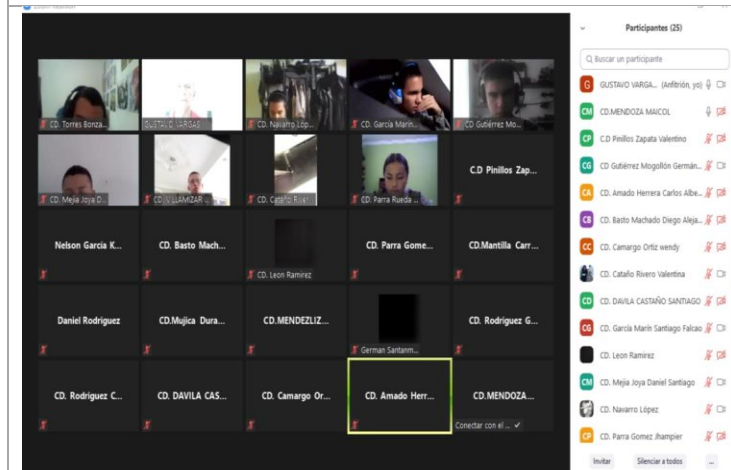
CD. Torres Bonza...
GUSTAVO VARGAS
CD. Navarro Lop...
CD. Garcia Marin...
CD. Gutiérrez Mo...
CD. Mejia Joya D...
CD. LLAMIZAR
CD. Cataño River
CD. Parra Rueda ...
C.D Pinillos Zap...
Nelson García K...
CD. Basto Mach...
CD. Leon Ramirez
CD. Parra Gome...
CD.Mantilla Carr...
Daniel Rodriguez
CD.Mujica Dura...
CD.MENDEZLIZ...
German Santanm...
CD. Rodriguez G...
CD. Rodriguez C...
CD. DAVILA CAS...
CD. Camargo Or...
CD. Amado Herr...
CD.MENDOZA...
Conectar con el ...

Participantes (25)
Buscar un participante
GUSTAVO VARGA... (Anfitrión, yo)
CD.MENDOZA MAICOL
C.D Pinillos Zapata Valentino
CD Gutiérrez Mogollón Germán...
CD. Amado Herrera Carlos Albe...
CD. Basto Machado Diego Aleja...
CD. Camargo Ortiz wendy
CD. Cataño Rivero Valentina
CD. DAVILA CASTAÑO SANTIAGO
CD. Garcia Marin Santiago Falcao
CD. Leon Ramirez
CD. Mejia Joya Daniel Santiago
CD. Navarro López
CD. Parra Gomez Jhampier
Invitar
Silenciar a todos
...